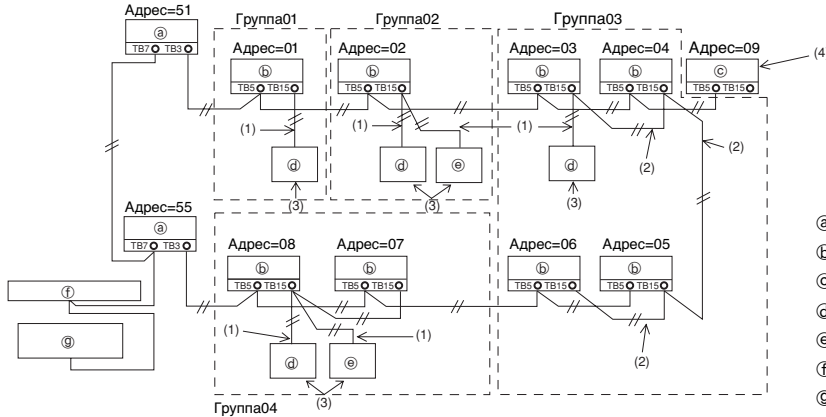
Адрес=51
ⓐ
TB7 TB3

Группа01
Адрес=01
ⓑ
TB5 TB15

Группа02
Адрес=02
ⓑ
TB5 TB15

Группа03
Адрес=03
ⓑ
TB5 TB15

Адрес=04
ⓑ
TB5 TB15

Адрес=09
ⓒ
TB5 TB15
(4

(1)
(1)
(1)
(2)
(2)
ⓓ
ⓓ
ⓔ
ⓓ
(3)
(3)
(3)

Адрес=55
ⓐ
TB7 TB3

Адрес=08
ⓑ
TB5 TB15

Адрес=07
ⓑ
TB5 TB15

Адрес=06
ⓑ
TB5 TB15

Адрес=05
ⓑ
TB5 TB15

ⓕ
ⓖ
(1)
(1)
ⓓ
ⓔ
(3)
(2)
Группа04

ⓐ
ⓑ
ⓒ
ⓓ
ⓔ
ⓕ
ⓖ